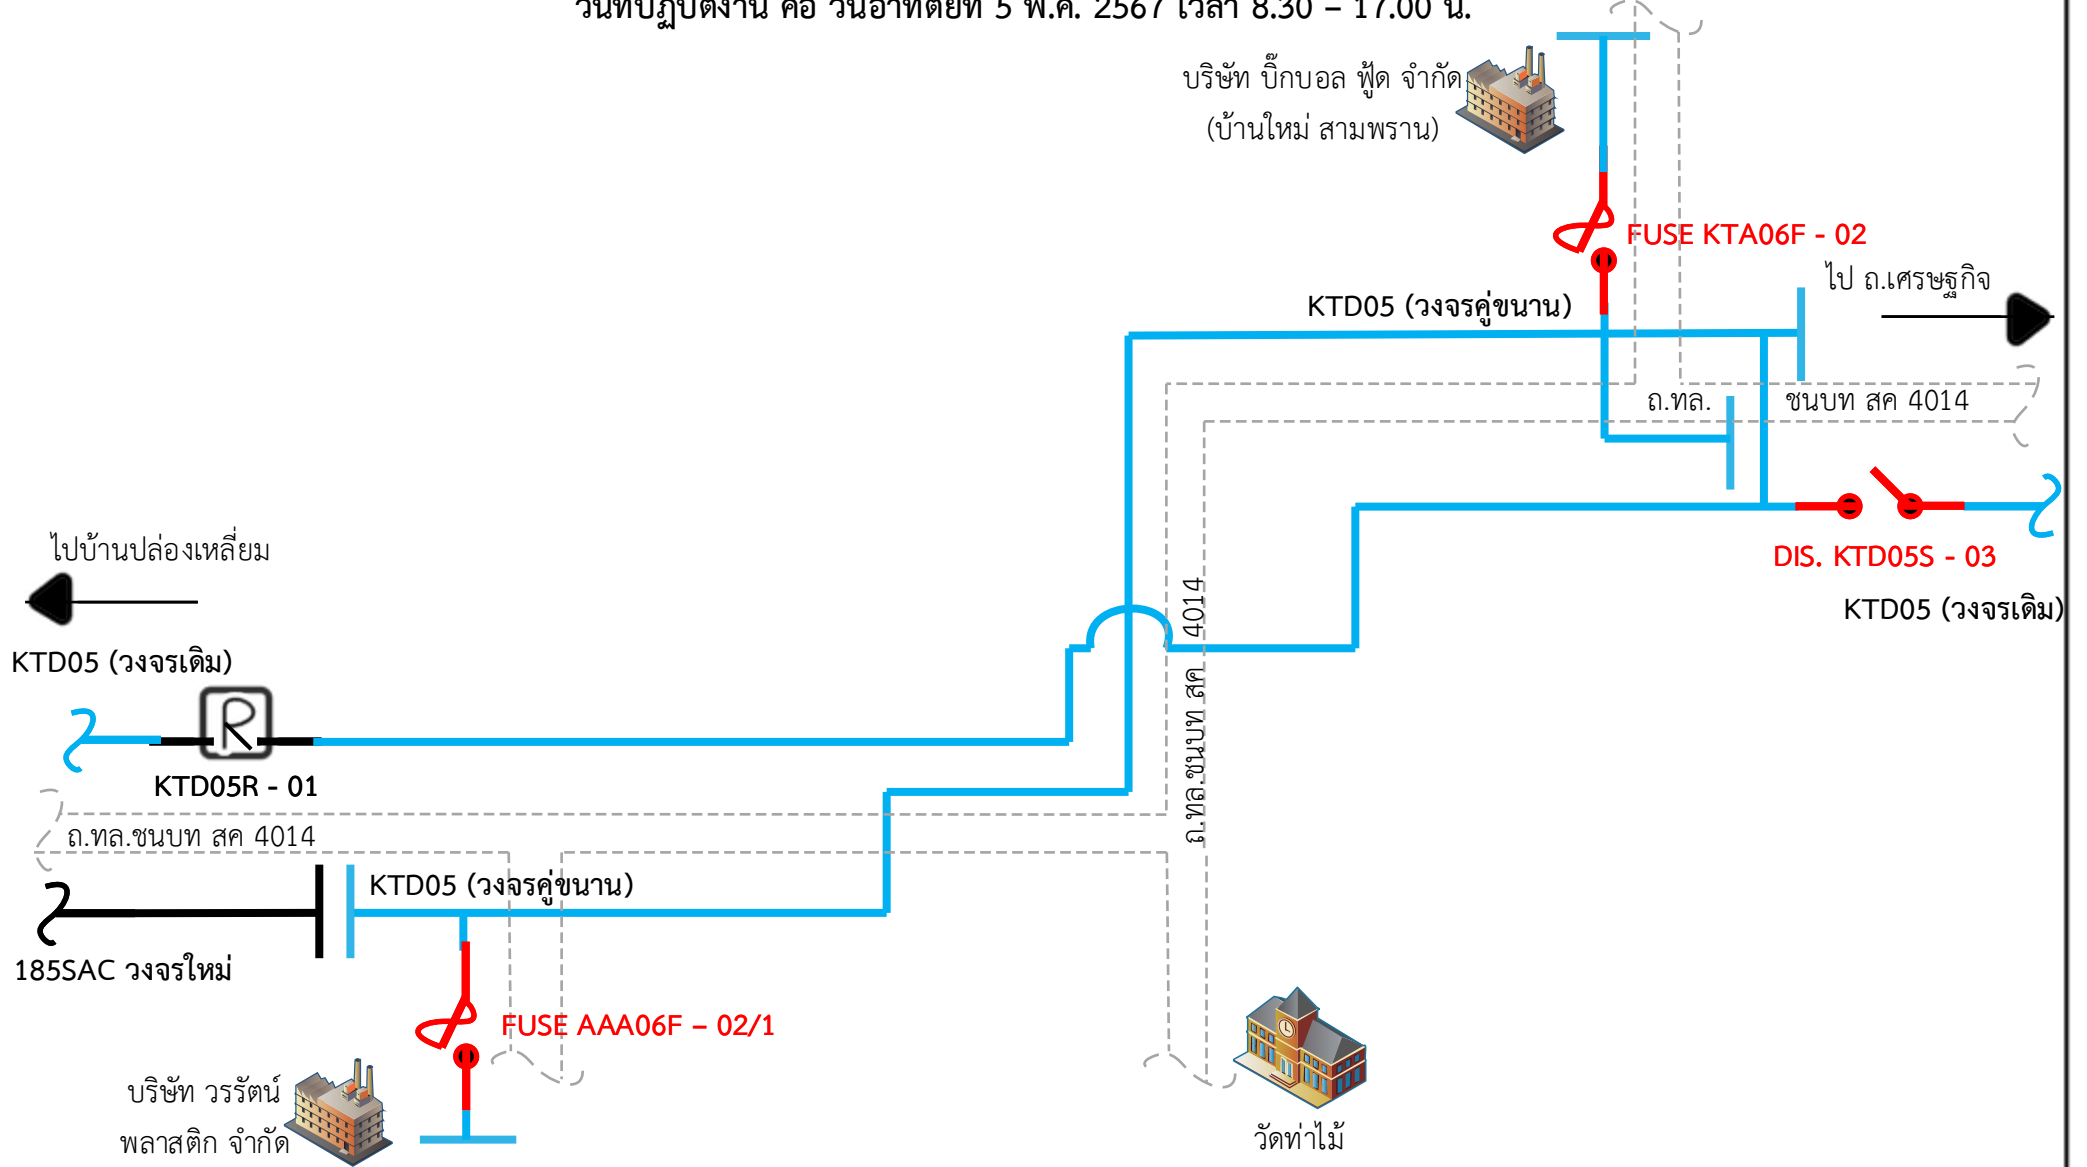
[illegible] คือ วันอาทิตย์ที่ 5 พ.ค. 2567 เวลา 8.30 – 17.00 น.

บริษัท บิ๊กบอล ฟู้ด จำกัด
(บ้านใหม่ สามพราน)

FUSE KTA06F - 02

ไป ถ.เศรษฐกิจ

KTD05 (วงจรคู่ขนาน)

ถ.ทล.

ชนบท สค 4014

DIS. KTD05S - 03

KTD05 (วงจรเดิม)

ไปบ้านปล่องเหลี่ยม

KTD05 (วงจรเดิม)

R

KTD05R - 01

ถ.ทล.ชนบท สค 4014

ถ.ทล.ชนบท สค 4014

KTD05 (วงจรคู่ขนาน)

185SAC วงจรใหม่

FUSE AAA06F – 02/1

บริษัท วรรัตน์
พลาสติก จำกัด

วัดท่าไม้